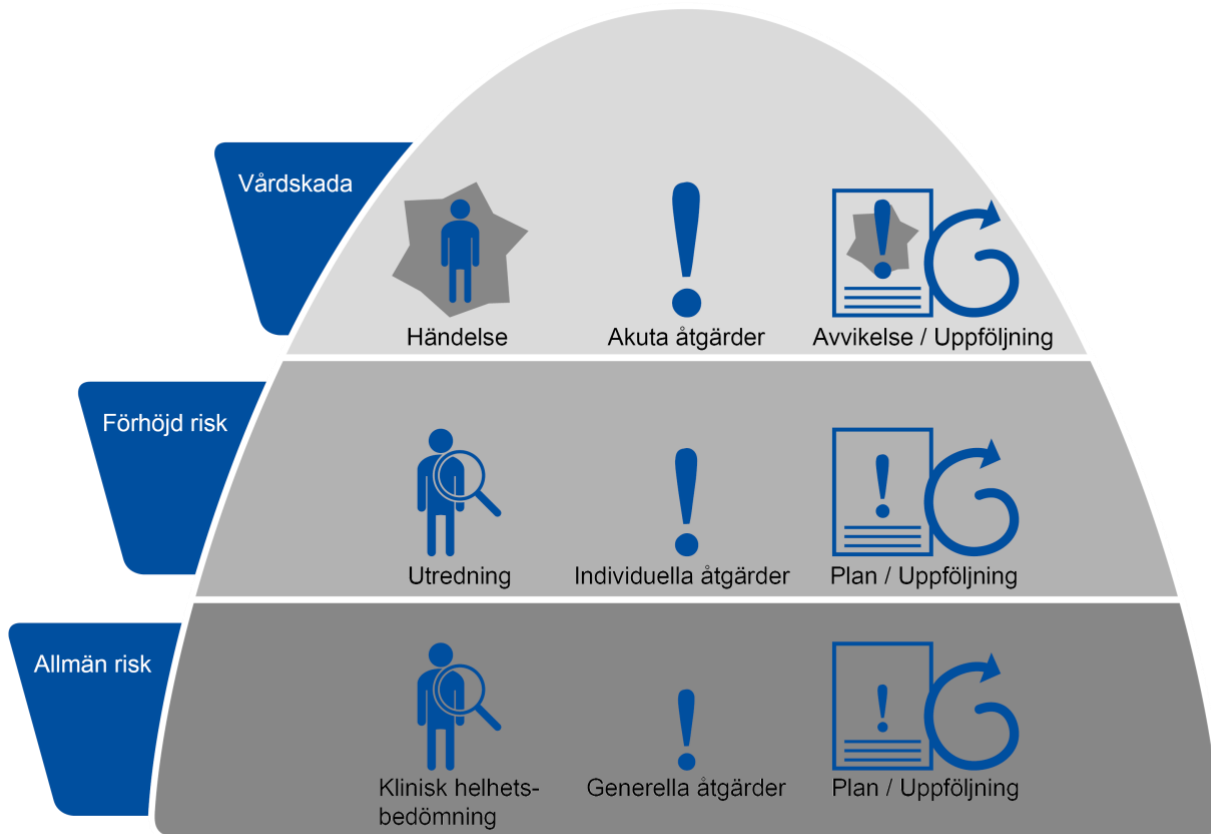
Vårdskada

Händelse

Akuta åtgärder

Avvikelse / Uppföljning

Förhöjd risk

Utredning

Individuella åtgärder

Plan / Uppföljning

Allmän risk

Klinisk helhetsbedömning

Generella åtgärder

Plan / Uppföljning